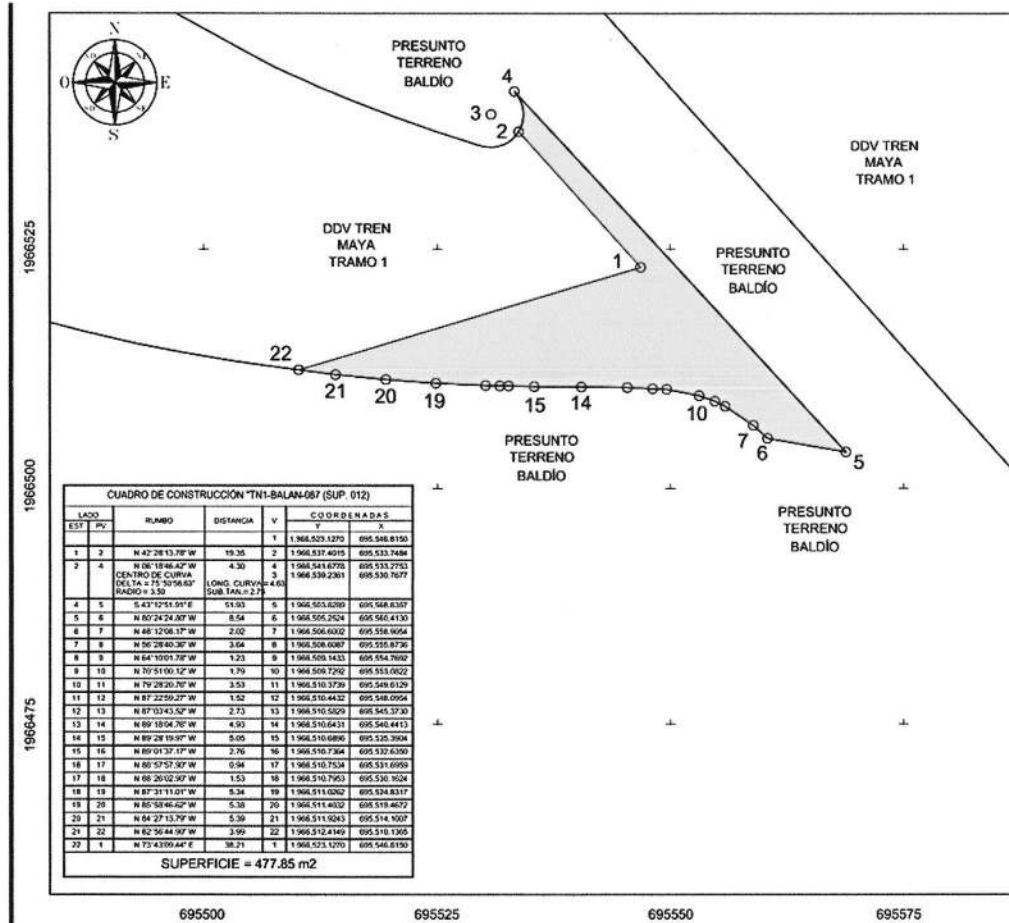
N
O
E
S
NO
NE
SO
SE

PRESUNTO TERRENO BALDÍO

4
3
2

DDV TREN MAYA TRAMO 1

DDV TREN MAYA TRAMO 1

1

PRESUNTO TERRENO BALDÍO

22
21
20
19
15
14
10
7
6
5

PRESUNTO TERRENO BALDÍO

PRESUNTO TERRENO BALDÍO

1966525
1966500
1966475

CUADRO DE CONSTRUCCIÓN "TN1-BALAN-087 (SUP. 012)

| LADO EST | LADO PV | RUMBO | DISTANCIA | V | COORDENADAS Y | COORDENADAS X |
|---|---|---|---|---|---|---|
| | | | | 1 | 1,966,523.1270 | 695,546.8150 |
| 1 | 2 | N 42°28'13.78" W | 19.35 | 2 | 1,966,537.4015 | 695,533.7484 |
| 2 | 4 | N 06°18'46.42" W CENTRO DE CURVA DELTA = 75°50'56.63" RADIO = 3.50 | 4.30 LONG. CURVA = 4.63 SUB.TAN.= 2.73 | 4 3 | 1,966,541.6778 1,966,539.2361 | 695,533.2753 695,530.7677 |
| 4 | 5 | S 43°12'51.91" E | 51.93 | 5 | 1,966,503.8289 | 695,568.8357 |
| 5 | 6 | N 80°24'24.80" W | 8.54 | 6 | 1,966,505.2524 | 695,560.4130 |
| 6 | 7 | N 48°12'08.37" W | 2.02 | 7 | 1,966,506.6002 | 695,558.9054 |
| 7 | 8 | N 56°28'40.36" W | 3.64 | 8 | 1,966,508.6087 | 695,555.8736 |
| 8 | 9 | N 64°10'01.78" W | 1.23 | 9 | 1,966,509.1433 | 695,554.7692 |
| 9 | 10 | N 70°51'00.12" W | 1.79 | 10 | 1,966,509.7292 | 695,553.0822 |
| 10 | 11 | N 79°28'20.76" W | 3.53 | 11 | 1,966,510.3739 | 695,549.6129 |
| 11 | 12 | N 87°22'59.27" W | 1.52 | 12 | 1,966,510.4432 | 695,548.0954 |
| 12 | 13 | N 87°03'43.52" W | 2.73 | 13 | 1,966,510.5829 | 695,545.3730 |
| 13 | 14 | N 89°18'04.76" W | 4.93 | 14 | 1,966,510.6431 | 695,540.4413 |
| 14 | 15 | N 89°28'19.97" W | 5.05 | 15 | 1,966,510.6896 | 695,535.3904 |
| 15 | 16 | N 89°01'37.17" W | 2.76 | 16 | 1,966,510.7364 | 695,532.6350 |
| 16 | 17 | N 80°57'57.90" W | 0.94 | 17 | 1,966,510.7534 | 695,531.6959 |
| 17 | 18 | N 88°26'02.90" W | 1.53 | 18 | 1,966,510.7953 | 695,530.1624 |
| 18 | 19 | N 87°31'11.01" W | 5.34 | 19 | 1,966,511.0262 | 695,524.8317 |
| 19 | 20 | N 85°58'46.62" W | 5.38 | 20 | 1,966,511.4032 | 695,519.4672 |
| 20 | 21 | N 84°27'13.79" W | 5.39 | 21 | 1,966,511.9243 | 695,514.1007 |
| 21 | 22 | N 82°56'44.90" W | 3.99 | 22 | 1,966,512.4149 | 695,510.1365 |
| 22 | 1 | N 73°43'09.44" E | 38.21 | 1 | 1,966,523.1270 | 695,546.8150 |

SUPERFICIE = 477.85 m2

695500
695525
695550
695575